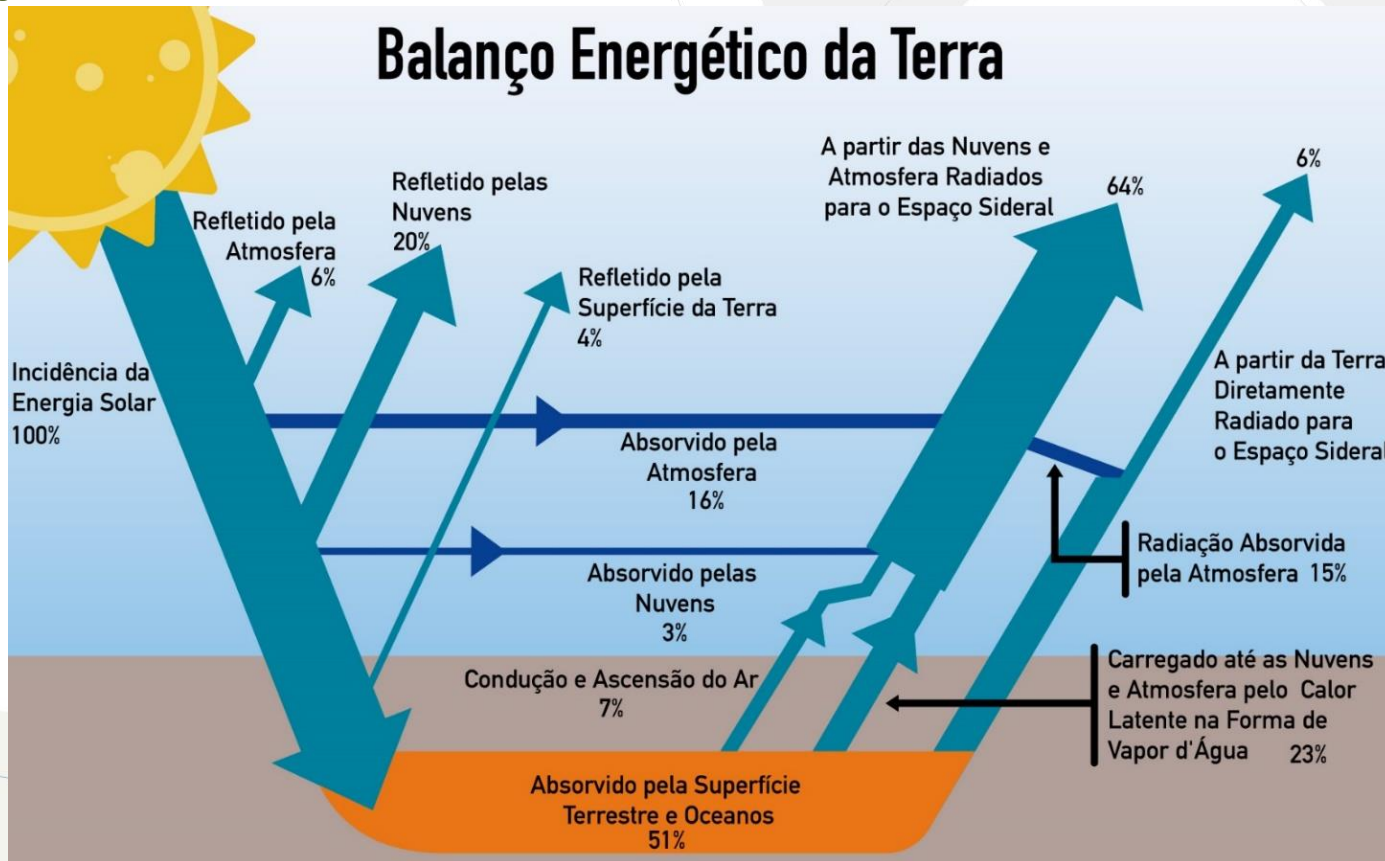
Balanço Energético da Terra

Refletido pela Atmosfera 6%

Refletido pelas Nuvens 20%

Refletido pela Superfície da Terra 4%

A partir das Nuvens e Atmosfera Radiados para o Espaço Sideral

64%

6%

Incidência da Energia Solar 100%

A partir da Terra Diretamente Radiado para o Espaço Sideral

Absorvido pela Atmosfera 16%

Absorvido pelas Nuvens 3%

Radiação Absorvida pela Atmosfera 15%

Condução e Ascensão do Ar 7%

Carregado até as Nuvens e Atmosfera pelo Calor Latente na Forma de Vapor d'Água 23%

Absorvido pela Superfície Terrestre e Oceanos 51%